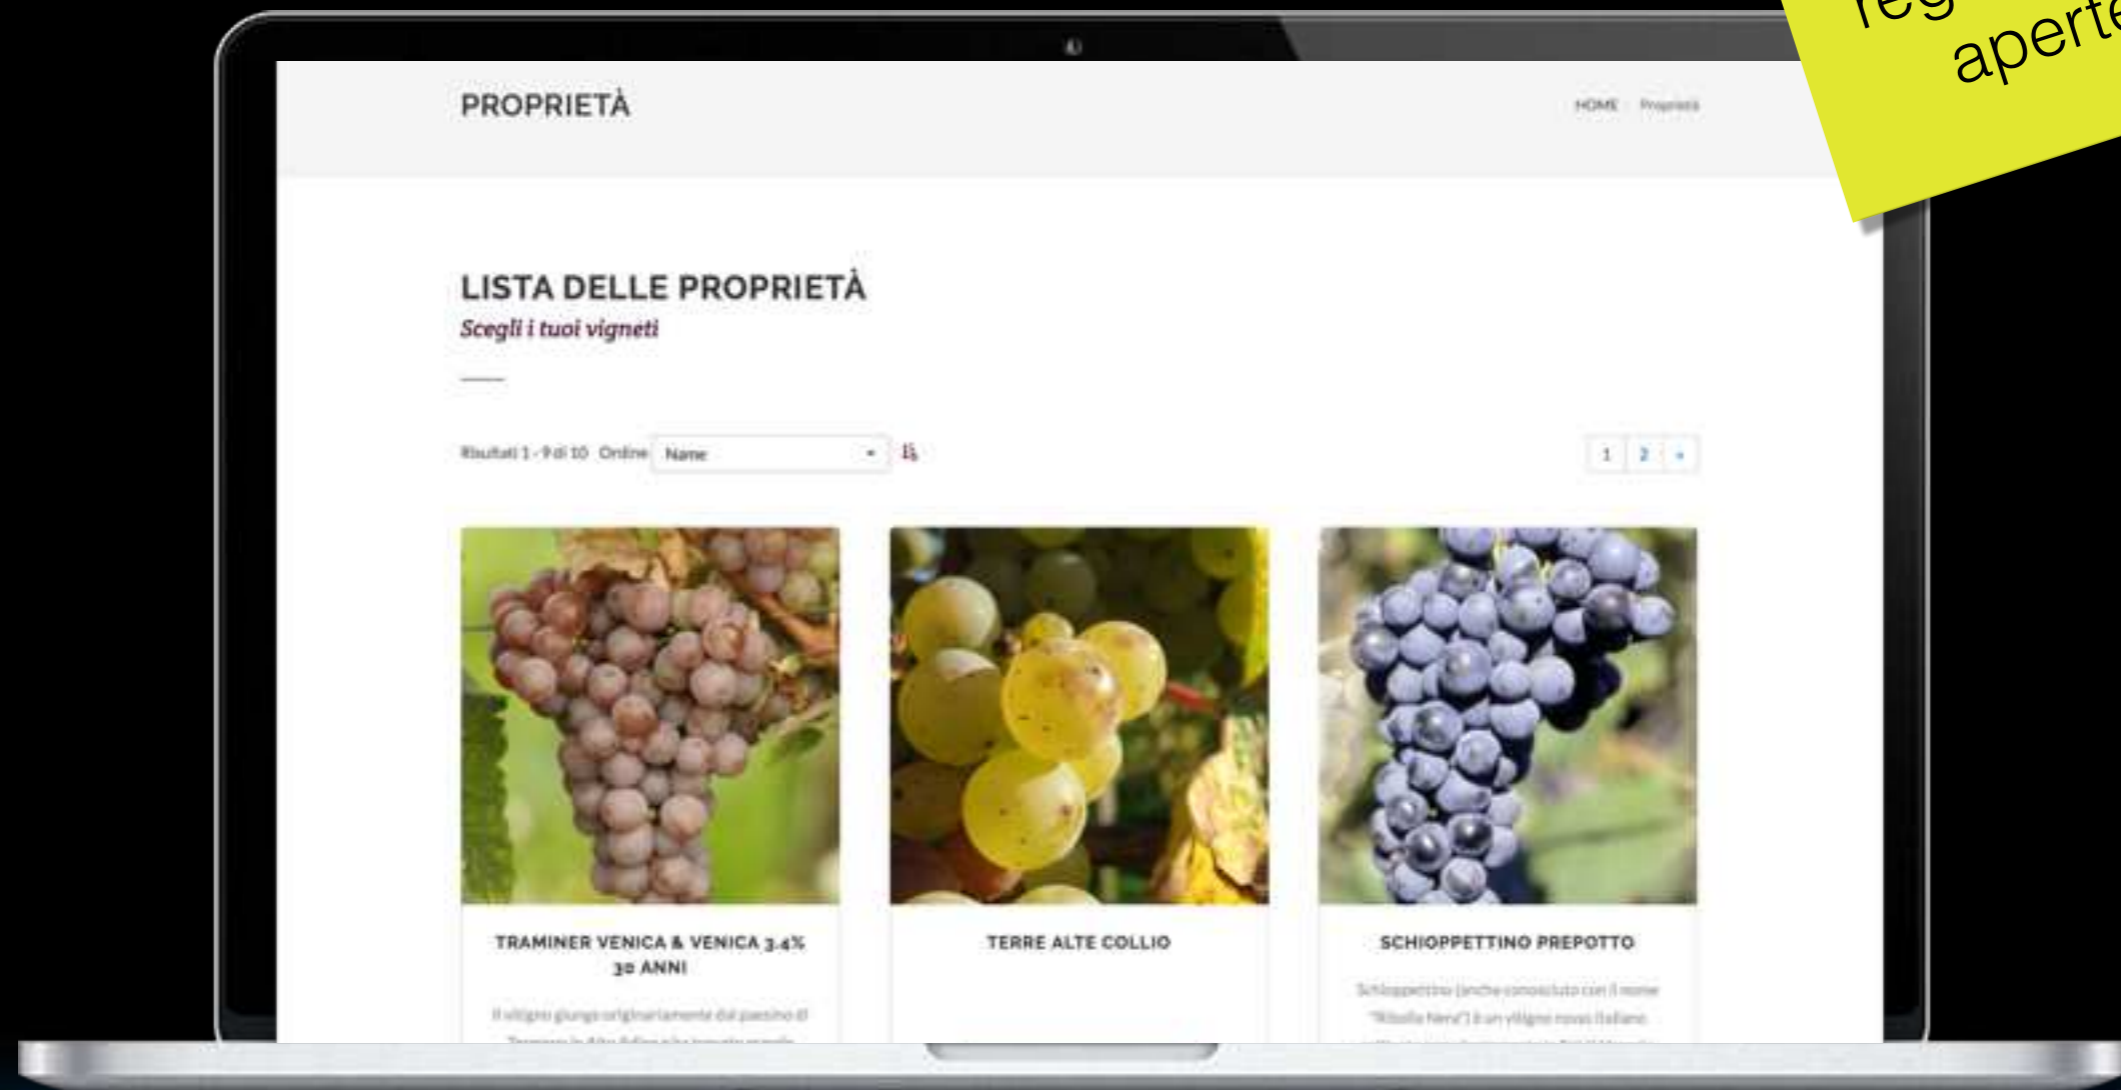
reg
aperte

PROPRIETÀ

HOME Proprietà

LISTA DELLE PROPRIETÀ
Scegli i tuoi vigneti

Risultati 1 - 9 di 10 Ordine Name

1 2 »

TRAMINER VENICA & VENICA 3.4% 30 ANNI

Il vitigno giunge originariamente dal paesino di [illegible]

TERRE ALTE COLLIO

SCHIOPPETTINO PREPOTTO

Schioppettino (anche conosciuto con il nome "Ribolla Nera") è un vitigno rosso italiano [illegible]